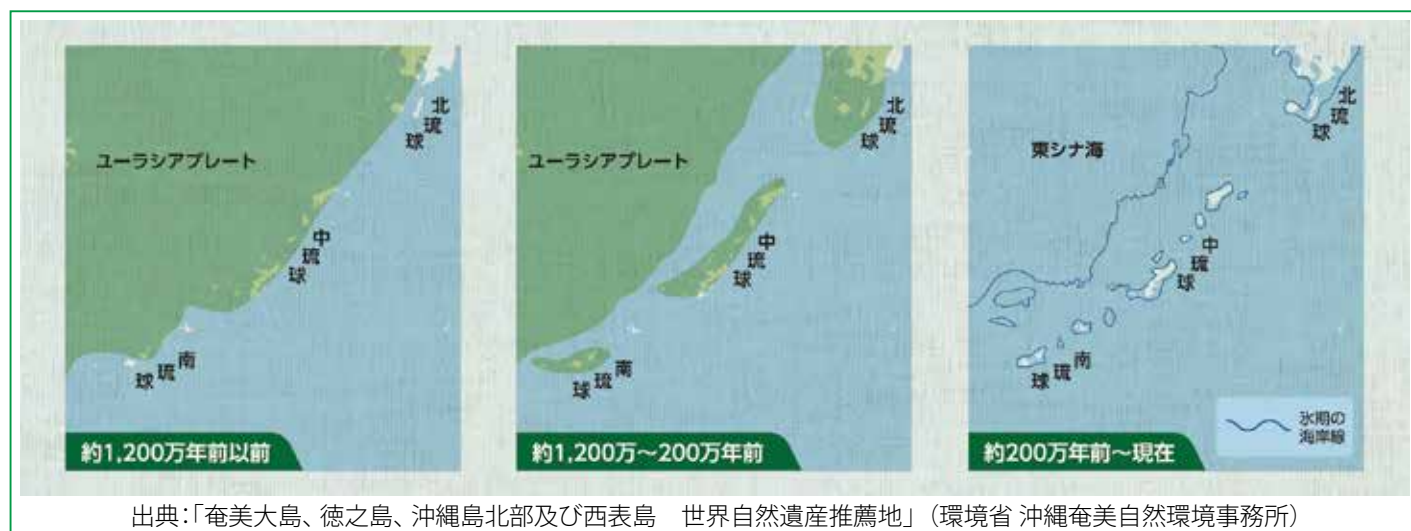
北琉球

ユーラシアプレート

中琉球

南琉球

約1,200万年前以前

北琉球

ユーラシアプレート

中琉球

南琉球

約1,200万～200万年前

東シナ海

北琉球

中琉球

南琉球

氷期の海岸線

約200万年前～現在

出典:「奄美大島、徳之島、沖縄島北部及び西表島　世界自然遺産推薦地」（環境省 沖縄奄美自然環境事務所）